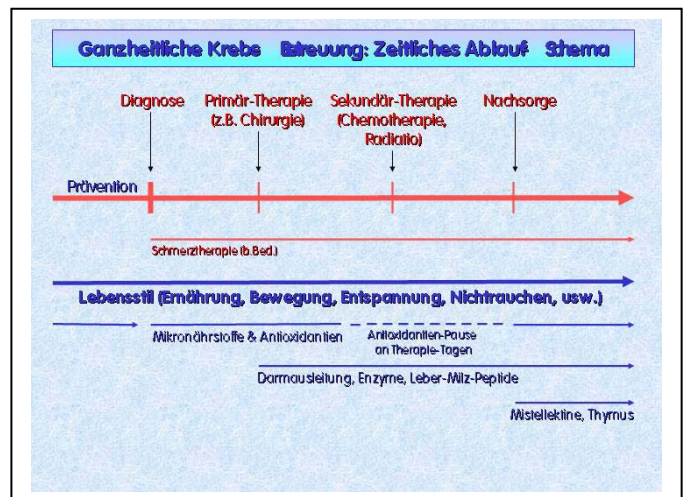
Ganzheitliche Krebs Betreuung: Zeitliches Ablauf Schema

Diagnose

Primär-Therapie (z.B. Chirurgie)

Sekundär-Therapie (Chemotherapie, Radiatio)

Nachsorge

Prävention

Schmerztherapie (b.Bed.)

Lebensstil (Ernährung, Bewegung, Entspannung, Nichtrauchen, usw.)

Mikronährstoffe & Antioxidantien

Antioxidantien-Pause an Therapie-Tagen

Darmausleitung, Enzyme, Leber-Milz-Peptide

Mistellektine, Thymus